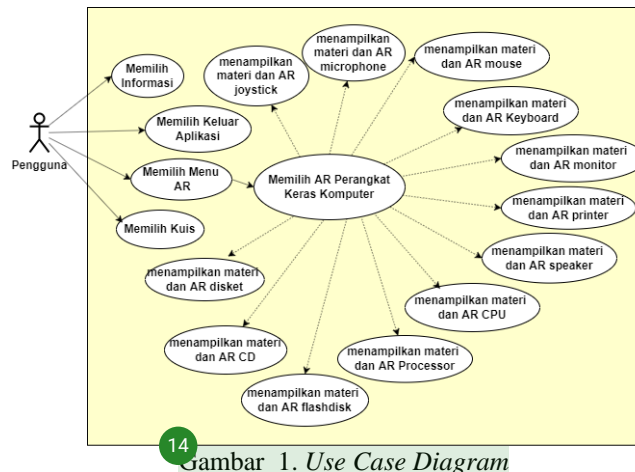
Pengguna

Memilih Informasi

Memilih Keluar Aplikasi

Memilih Menu AR

Memilih Kuis

Memilih AR Perangkat Keras Komputer

menampilkan materi dan AR joystick

menampilkan materi dan AR microphone

menampilkan materi dan AR mouse

menampilkan materi dan AR Keyboard

menampilkan materi dan AR monitor

menampilkan materi dan AR printer

menampilkan materi dan AR speaker

menampilkan materi dan AR CPU

menampilkan materi dan AR Processor

menampilkan materi dan AR flashdisk

menampilkan materi dan AR CD

menampilkan materi dan AR disket

14

Gambar 1. *Use Case Diagram*